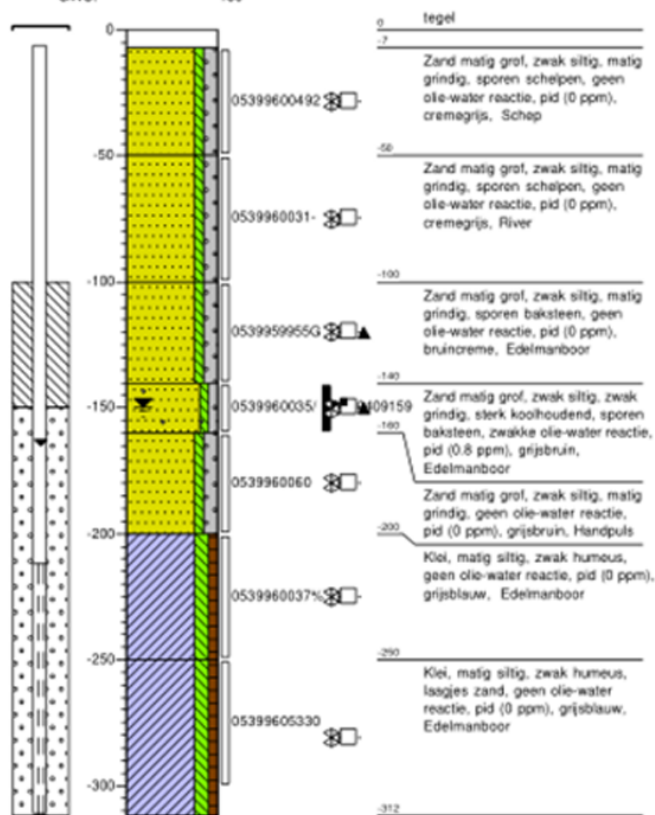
0
-50
-100
-150
-200
-250
-300

05399600492
0539960031-
0539959955G
0539960035/
09159
0539960060
0539960037%
05399605330

0
tegel
-7
Zand matig grof, zwak siltig, matig grindig, sporen schelpen, geen olie-water reactie, pid (0 ppm), cremegrijs, Schep
-50
Zand matig grof, zwak siltig, matig grindig, sporen schelpen, geen olie-water reactie, pid (0 ppm), cremegrijs, River
-100
Zand matig grof, zwak siltig, matig grindig, sporen baksteen, geen olie-water reactie, pid (0 ppm), bruincreme, Edelmanboor
-140
Zand matig grof, zwak siltig, zwak grindig, sterk koolhoudend, sporen baksteen, zwakke olie-water reactie, pid (0.8 ppm), grijsbruin, Edelmanboor
-160
Zand matig grof, zwak siltig, matig grindig, geen olie-water reactie, pid (0 ppm), grijsbruin, Handpuls
-200
Klei, matig siltig, zwak humeus, geen olie-water reactie, pid (0 ppm), grijsblauw, Edelmanboor
-250
Klei, matig siltig, zwak humeus, laagjes zand, geen olie-water reactie, pid (0 ppm), grijsblauw, Edelmanboor
-312